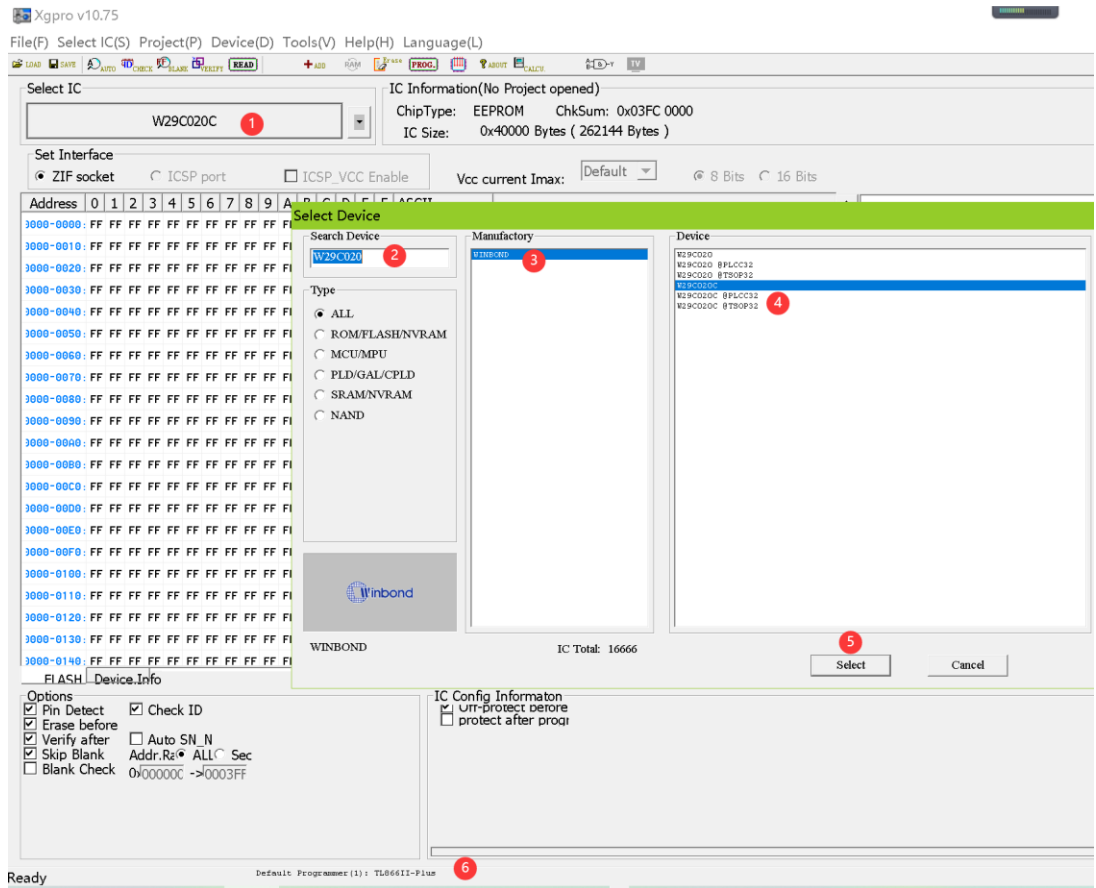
Xgpro v10.75

File(F) Select IC(S) Project(P) Device(D) Tools(V) Help(H) Language(L)

LOAD SAVE AUTO CHECK BLANK VERIFY READ ADD RAM Erase PROG. ABOUT CALCU. TV

Select IC
W29C020C 1

IC Information(No Project opened)
ChipType: EEPROM ChkSum: 0x03FC 0000
IC Size: 0x40000 Bytes ( 262144 Bytes )

Set Interface
ZIF socket ICSP port ICSP_VCC Enable Vcc current Imax: Default 8 Bits 16 Bits

| Address | 0 | 1 | 2 | 3 | 4 | 5 | 6 | 7 | 8 | 9 | A | B | C | D | E | F | ASCII |
|---|---|---|---|---|---|---|---|---|---|---|---|---|---|---|---|---|---|
| 0000-0000: | FF | FF | FF | FF | FF | FF | FF | FF | FF | FF | FF | | | | | | |
| 0000-0010: | FF | FF | FF | FF | FF | FF | FF | FF | FF | FF | FF | | | | | | |
| 0000-0020: | FF | FF | FF | FF | FF | FF | FF | FF | FF | FF | FF | | | | | | |
| 0000-0030: | FF | FF | FF | FF | FF | FF | FF | FF | FF | FF | FF | | | | | | |
| 0000-0040: | FF | FF | FF | FF | FF | FF | FF | FF | FF | FF | FF | | | | | | |
| 0000-0050: | FF | FF | FF | FF | FF | FF | FF | FF | FF | FF | FF | | | | | | |
| 0000-0060: | FF | FF | FF | FF | FF | FF | FF | FF | FF | FF | FF | | | | | | |
| 0000-0070: | FF | FF | FF | FF | FF | FF | FF | FF | FF | FF | FF | | | | | | |
| 0000-0080: | FF | FF | FF | FF | FF | FF | FF | FF | FF | FF | FF | | | | | | |
| 0000-0090: | FF | FF | FF | FF | FF | FF | FF | FF | FF | FF | FF | | | | | | |
| 0000-00A0: | FF | FF | FF | FF | FF | FF | FF | FF | FF | FF | FF | | | | | | |
| 0000-00B0: | FF | FF | FF | FF | FF | FF | FF | FF | FF | FF | FF | | | | | | |
| 0000-00C0: | FF | FF | FF | FF | FF | FF | FF | FF | FF | FF | FF | | | | | | |
| 0000-00D0: | FF | FF | FF | FF | FF | FF | FF | FF | FF | FF | FF | | | | | | |
| 0000-00E0: | FF | FF | FF | FF | FF | FF | FF | FF | FF | FF | FF | | | | | | |
| 0000-00F0: | FF | FF | FF | FF | FF | FF | FF | FF | FF | FF | FF | | | | | | |
| 0000-0100: | FF | FF | FF | FF | FF | FF | FF | FF | FF | FF | FF | | | | | | |
| 0000-0110: | FF | FF | FF | FF | FF | FF | FF | FF | FF | FF | FF | | | | | | |
| 0000-0120: | FF | FF | FF | FF | FF | FF | FF | FF | FF | FF | FF | | | | | | |
| 0000-0130: | FF | FF | FF | FF | FF | FF | FF | FF | FF | FF | FF | | | | | | |
| 0000-0140: | FF | FF | FF | FF | FF | FF | FF | FF | FF | FF | FF | | | | | | |

FLASH Device.Info

Select Device
Search Device
W29C020 2
Type
ALL
ROM/FLASH/NVRAM
MCU/MPU
PLD/GAL/CPLD
SRAM/NVRAM
NAND

Manufactory
WINBOND 3

Device
W29C020
W29C020 @PLCC32
W29C020 @TSOP32
W29C020C
W29C020C @PLCC32
W29C020C @TSOP32 4

Winbond
WINBOND
IC Total: 16666
5
Select Cancel

Options
Pin Detect Check ID
Erase before
Verify after Auto SN_N
Skip Blank Addr.Ra ALL Sec
Blank Check 0x000000 ->0003FF

IC Config Informaton
Off-protect before
protect after progr

Ready
Default Programmer(1): TL866II-Plus 6